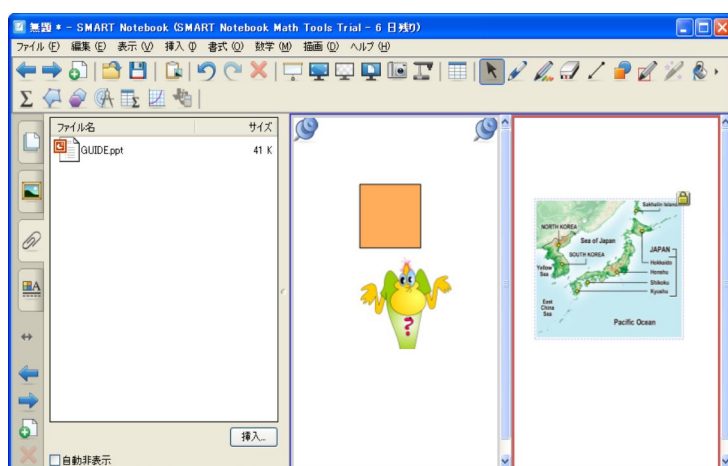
無題 * - SMART Notebook (SMART Notebook Math Tools Trial - 6 日残り)

ファイル (F) 編集 (E) 表示 (V) 挿入 (I) 書式 (O) 数学 (M) 描画 (D) ヘルプ (H)

| ファイル名 | サイズ |
|---|---|
| GUIDE.ppt | 41 K |

挿入...

自動非表示

Sakhalin Island

NORTH KOREA

Sea of Japan

SOUTH KOREA

JAPAN

Hokkaido

Honshu

Shikoku

Kyushu

Yellow Sea

East China Sea

Pacific Ocean